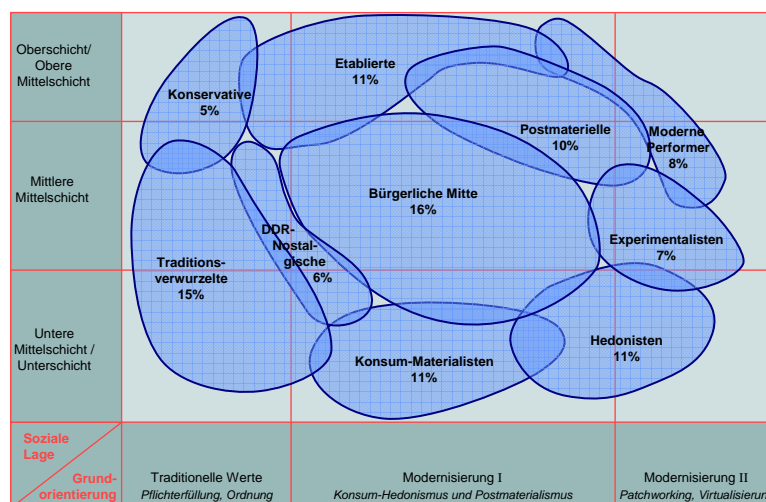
Oberschicht/ Obere Mittelschicht

Mittlere Mittelschicht

Untere Mittelschicht / Unterschicht

Konservative 5%

Etablierte 11%

Postmaterielle 10%

Moderne Performer 8%

Bürgerliche Mitte 16%

DDR-Nostalgische 6%

Traditionsverwurzelte 15%

Experimentalisten 7%

Hedonisten 11%

Konsum-Materialisten 11%

Soziale Lage

Grundorientierung

Traditionelle Werte
Pflichterfüllung, Ordnung

Modernisierung I
Konsum-Hedonismus und Postmaterialismus

Modernisierung II
Patchworking, Virtualisierun